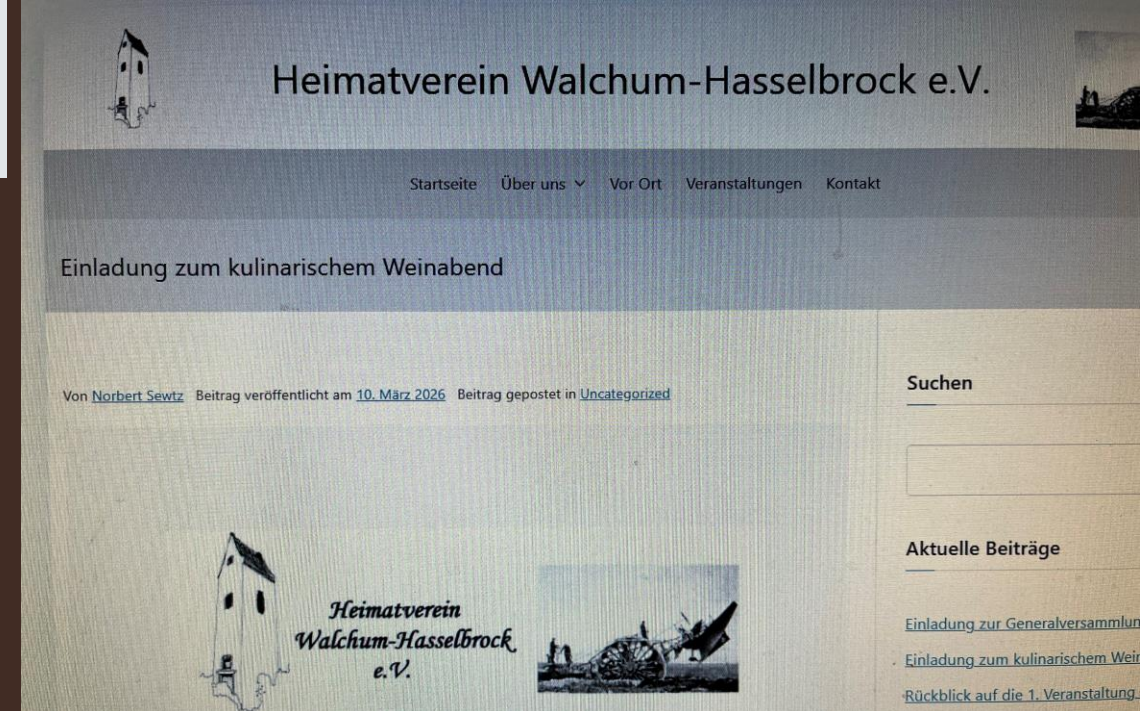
Heimatverein Walchum-Hasselbrock e.V.

Startseite Über uns Vor Ort Veranstaltungen Kontakt

Einladung zum kulinarischem Weinabend

Von Norbert Sewtz Beitrag veröffentlicht am 10. März 2026 Beitrag gepostet in Uncategorized

Heimatverein Walchum-Hasselbrock e.V.

Suchen

Aktuelle Beiträge

Einladung zur Generalversammlun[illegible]

Einladung zum kulinarischem Wei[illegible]

Rückblick auf die 1. Veranstaltung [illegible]